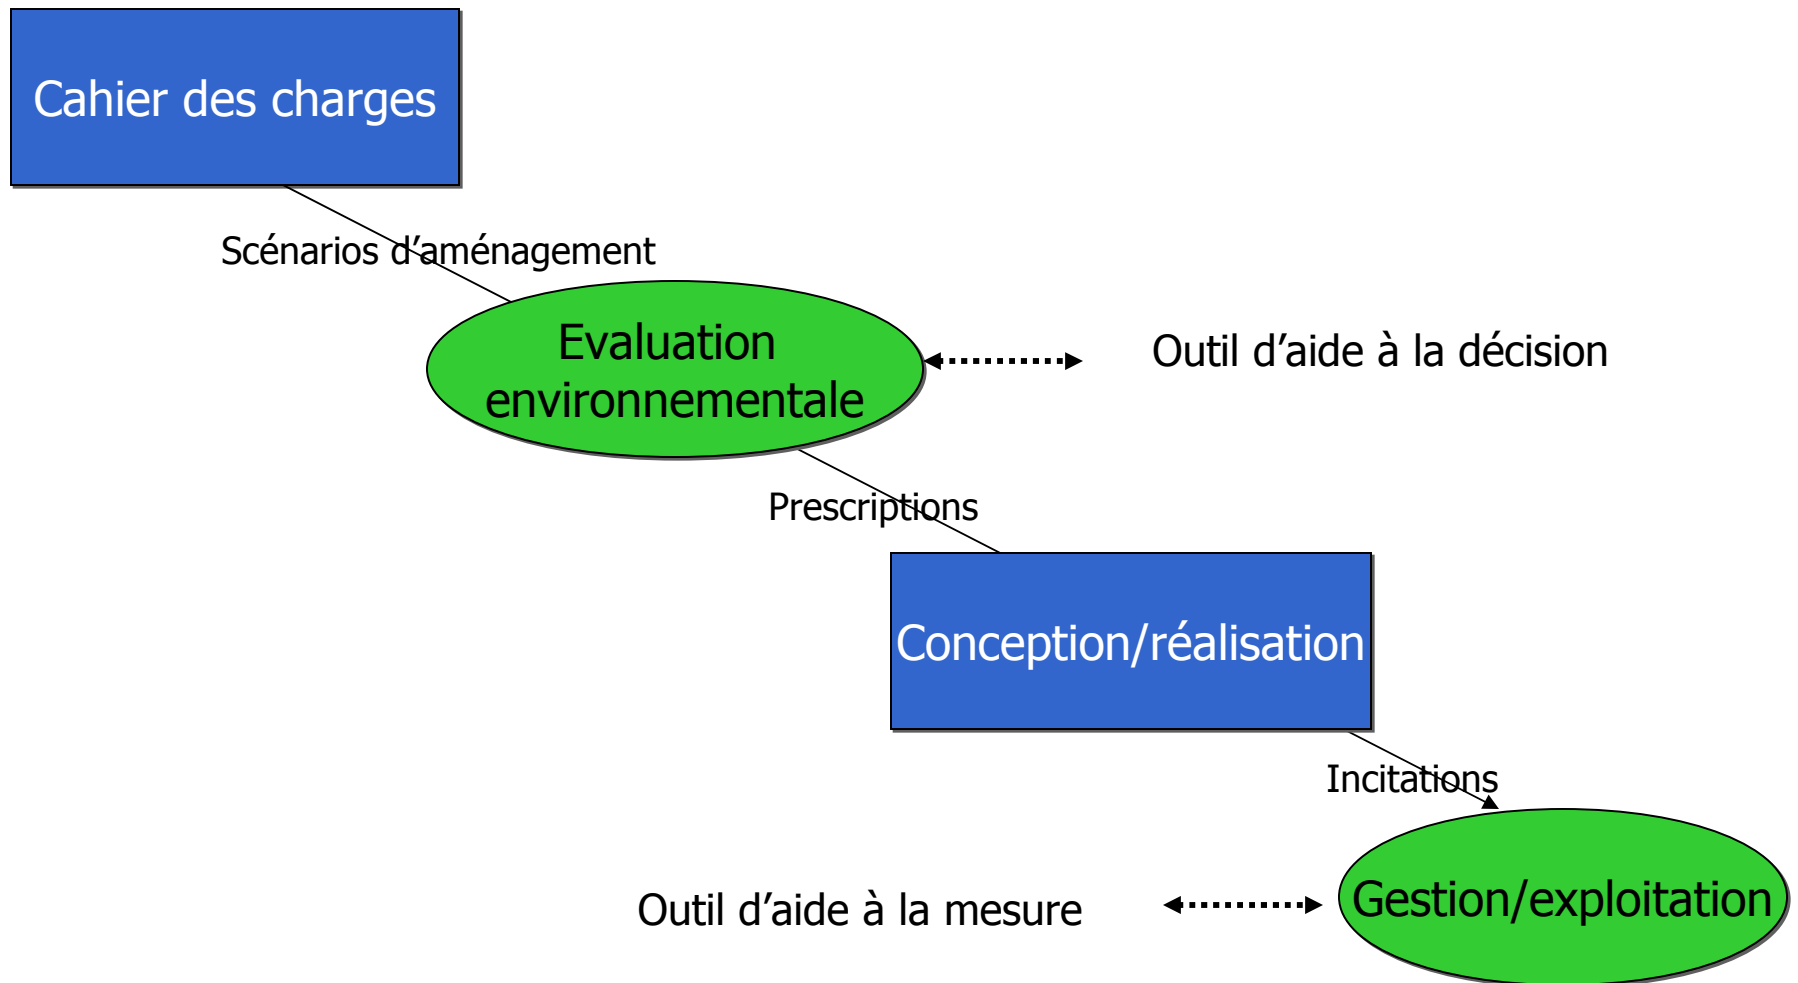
Cahier des charges

Scénarios d’aménagement

Evaluation environnementale

Outil d’aide à la décision

Prescriptions

Conception/réalisation

Incitations

Outil d’aide à la mesure

Gestion/exploitation